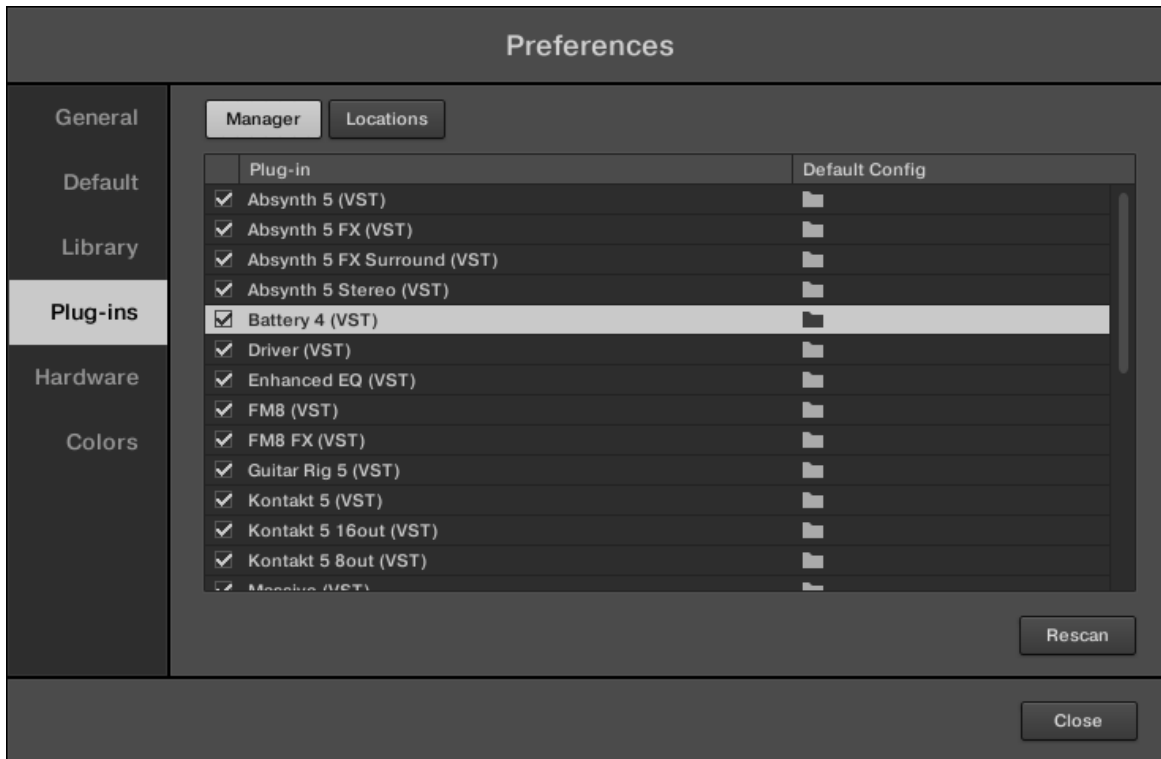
Preferences

General

Default

Library

Plug-ins

Hardware

Colors

Manager

Locations

| | Plug-in | Default Config |
|---|---|---|
| ✓ | Absynth 5 (VST) | |
| ✓ | Absynth 5 FX (VST) | |
| ✓ | Absynth 5 FX Surround (VST) | |
| ✓ | Absynth 5 Stereo (VST) | |
| ✓ | Battery 4 (VST) | |
| ✓ | Driver (VST) | |
| ✓ | Enhanced EQ (VST) | |
| ✓ | FM8 (VST) | |
| ✓ | FM8 FX (VST) | |
| ✓ | Guitar Rig 5 (VST) | |
| ✓ | Kontakt 5 (VST) | |
| ✓ | Kontakt 5 16out (VST) | |
| ✓ | Kontakt 5 8out (VST) | |
| ✓ | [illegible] | |

Rescan

Close